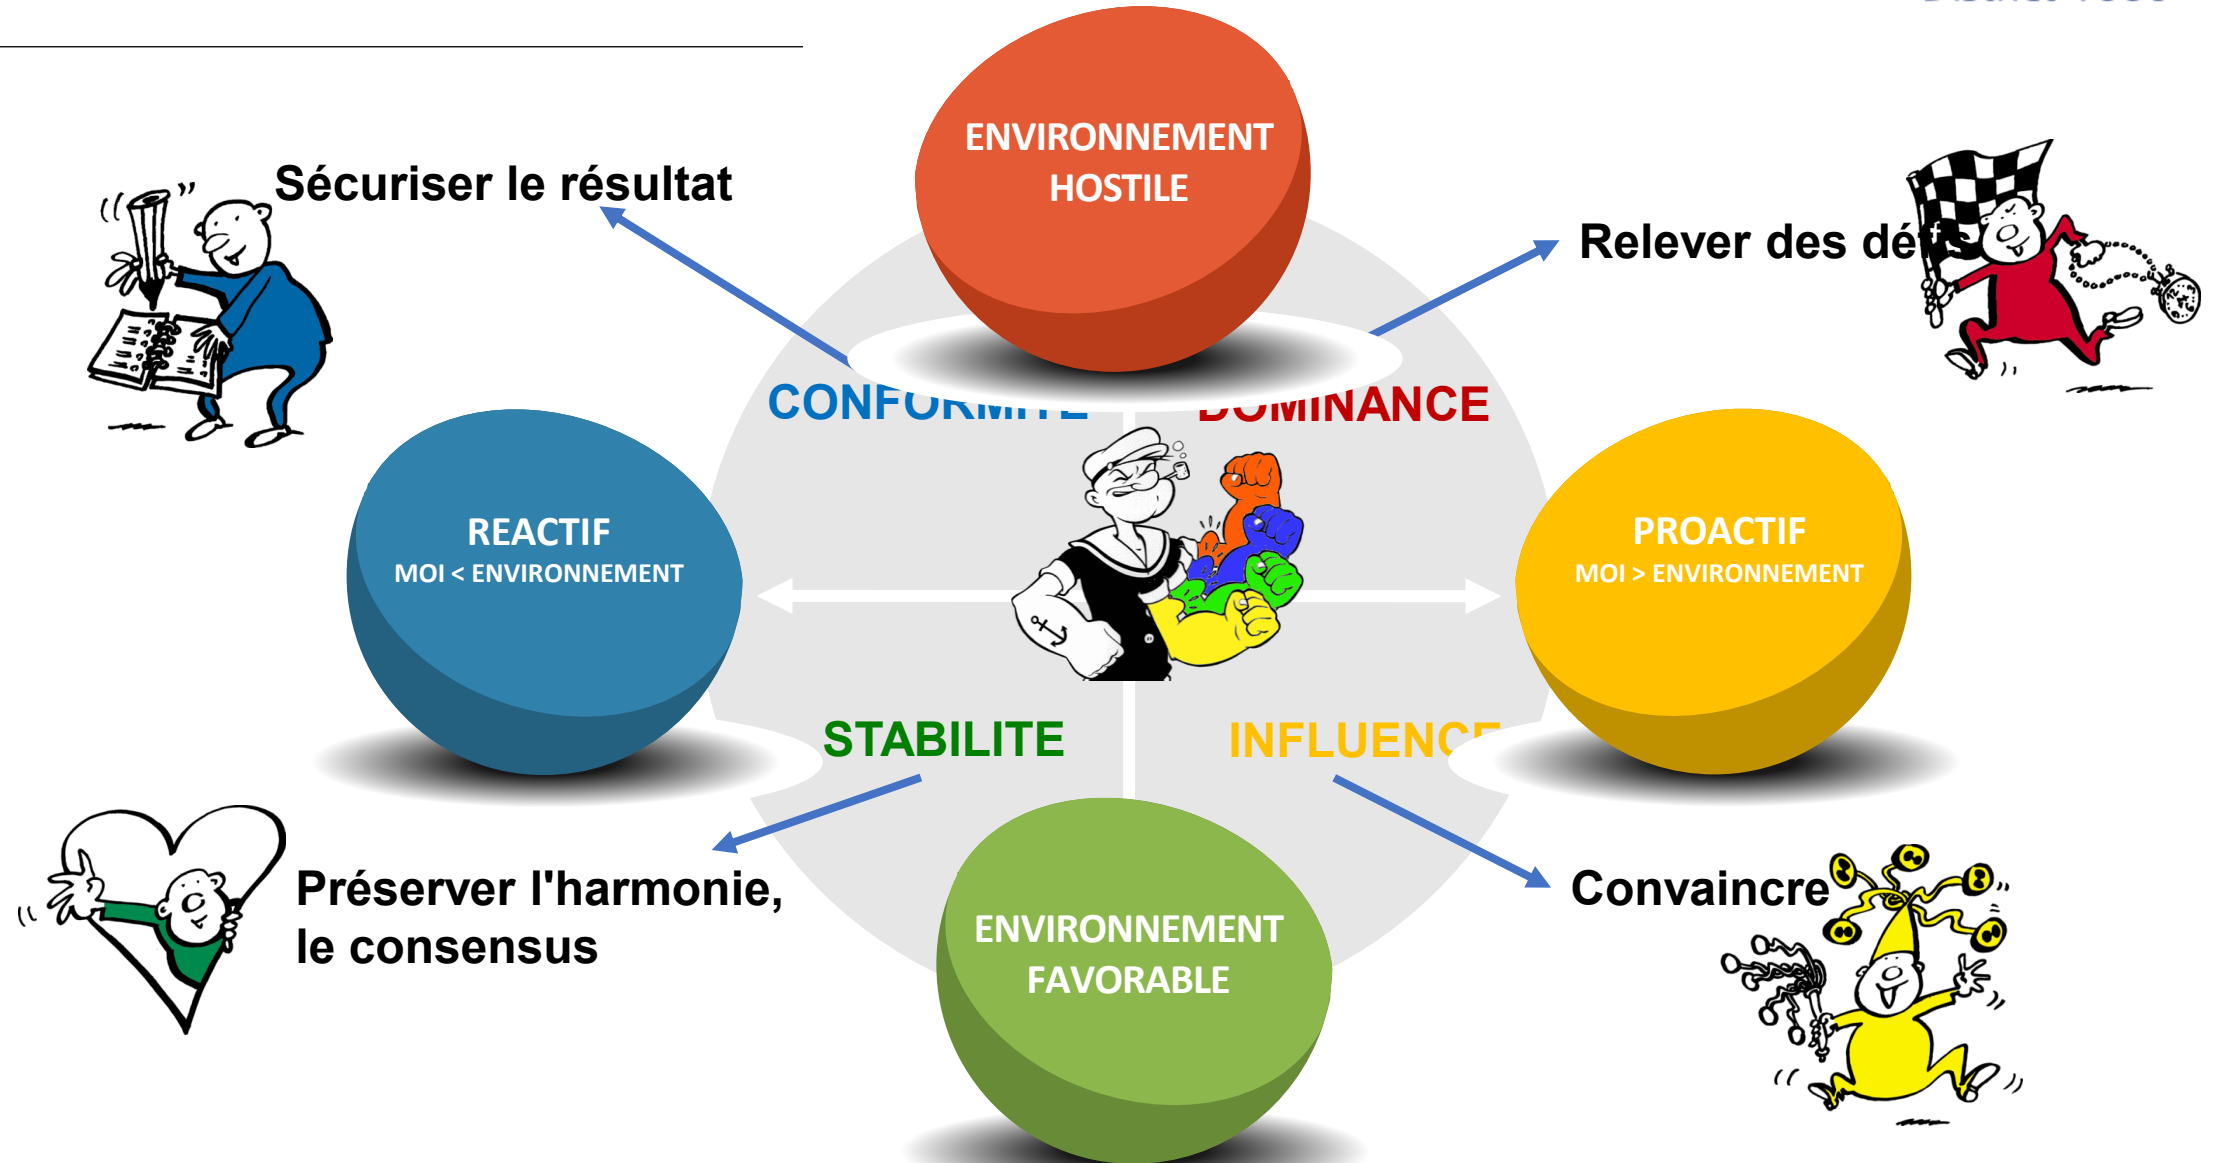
ENVIRONNEMENT HOSTILE

Sécuriser le résultat

Relever des dé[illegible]

CONF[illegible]

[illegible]MINANCE

REACTIF
MOI < ENVIRONNEMENT

PROACTIF
MOI > ENVIRONNEMENT

STABILITE

INFLUENC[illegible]

Préserver l'harmonie, le consensus

Convaincre

ENVIRONNEMENT FAVORABLE